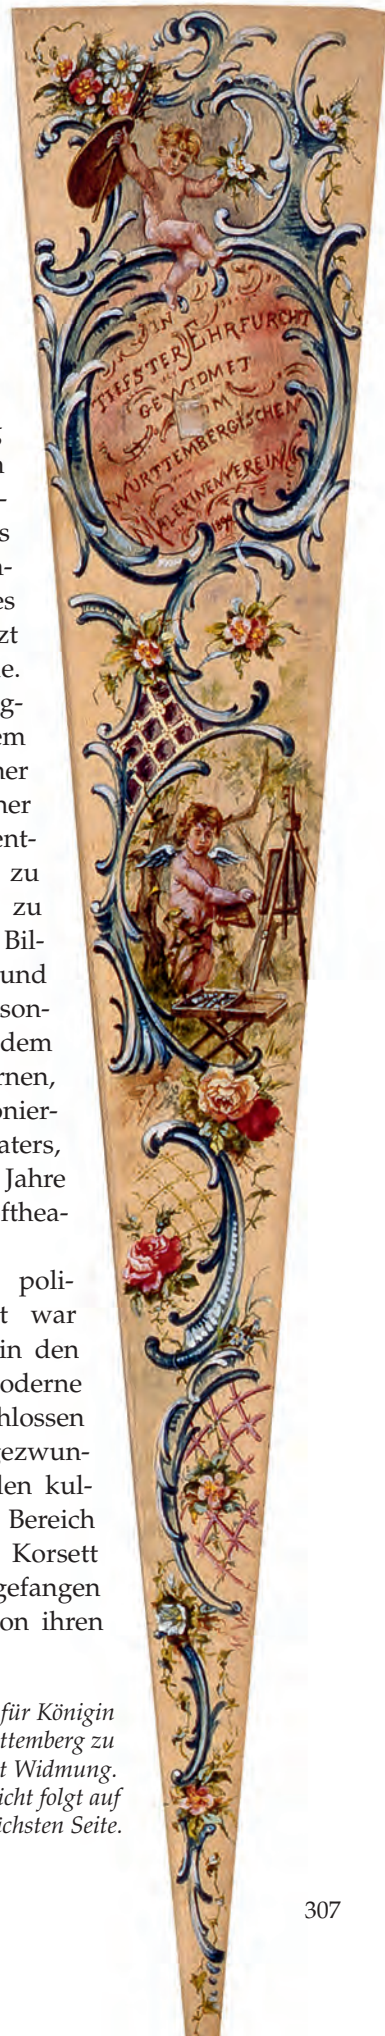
IN TIEFSTER EHRFURCHT GEWIDMET VOM WÜRTTEMBERGISCHEN MALERINNENVEREIN 189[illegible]

s
n
-
s
n-
es
zt
e.
g-
em
her
her
ent-
zu
zu
Bil-
und
son-
dem
rnen,
onier-
aters,
Jahre
fthea-

poli-
t war
in den
oderne
hlossen
ezwun-
len kul-
Bereich
Korsett
gefangen
on ihren

für Königin
ttemberg zu
t Widmung.
icht folgt auf
ächsten Seite.

307